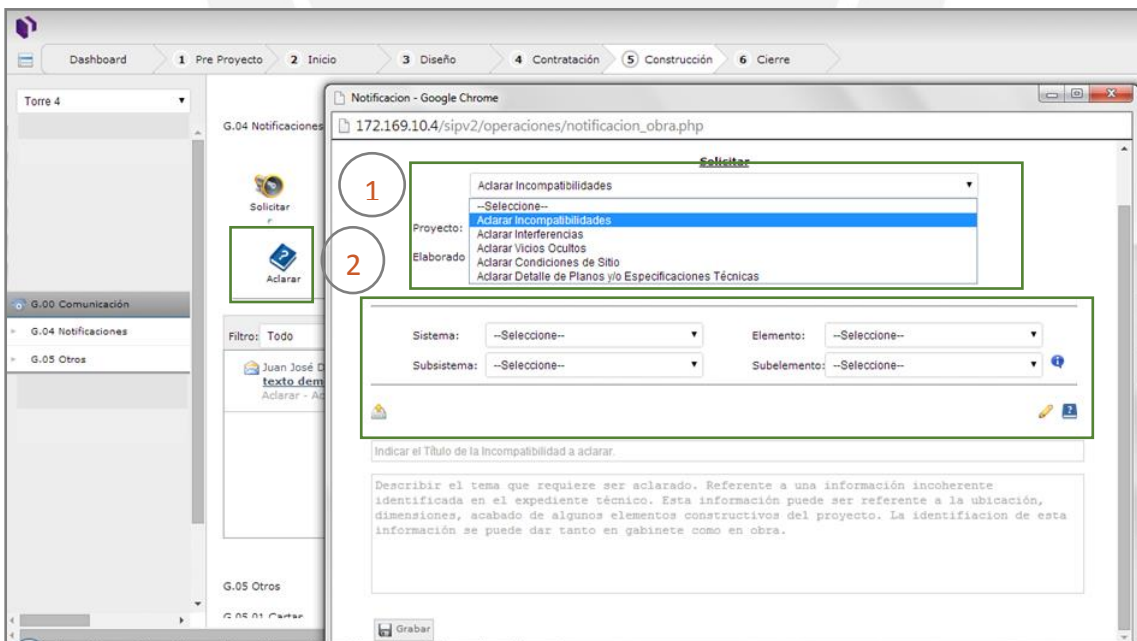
Dashboard
1 Pre Proyecto
2 Inicio
3 Diseño
4 Contratación
5 Construcción
6 Cierre

Torre 4

G.04 Notificaciones

Solicitar

Aclarar

G.00 Comunicación
G.04 Notificaciones
G.05 Otros

Filtro: Todo

Juan José D
texto dem
Aclarar - A

G.05 Otros
G.05.01 Cartas

Notificacion - Google Chrome
172.169.10.4/sipv2/operaciones/notificacion_obra.php

Solicitar

1

Aclarar Incompatibilidades
--Seleccione--
Aclarar Incompatibilidades
Aclarar Interferencias
Aclarar Vicios Ocultos
Aclarar Condiciones de Sitio
Aclarar Detalle de Planos y/o Especificaciones Técnicas

Proyecto:
Elaborado

2

Sistema: --Seleccione--
Elemento: --Seleccione--
Subsistema: --Seleccione--
Subelemento: --Seleccione--

Indicar el Título de la Incompatibilidad a aclarar.

Describir el tema que requiere ser aclarado. Referente a una información incoherente identificada en el expediente técnico. Esta información puede ser referente a la ubicación, dimensiones, acabado de algunos elementos constructivos del proyecto. La identifiacion de esta información se puede dar tanto en gabinete como en obra.

Grabar